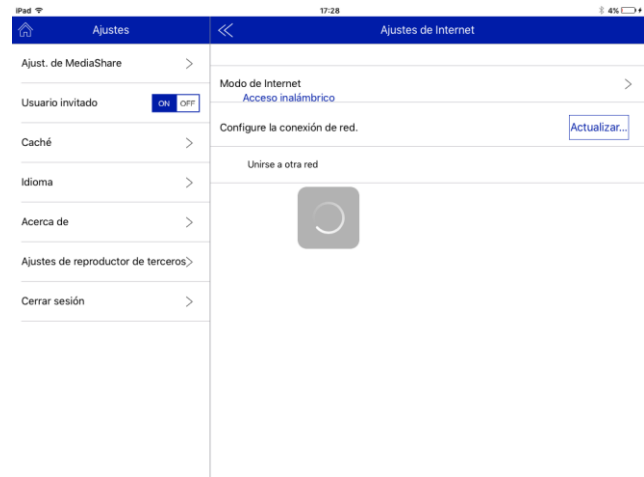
iPad
17:28
4%

Ajustes

Ajust. de MediaShare

Usuario invitado ON OFF

Caché

Idioma

Acerca de

Ajustes de reproductor de terceros

Cerrar sesión

Ajustes de Internet

Modo de Internet
Acceso inalámbrico

Configure la conexión de red.
Actualizar...

Unirse a otra red